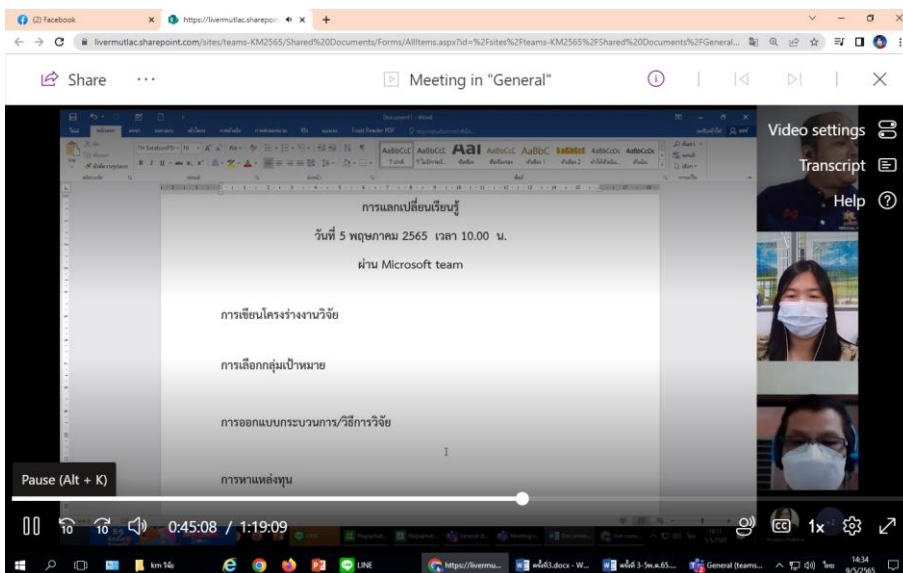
(2) Facebook
https://livermutlac.sharepoint
livermutlac.sharepoint.com/sites/teams-KM2565/Shared%20Documents/Forms/AllItems.aspx?id=%2Fsites%2Fteams-KM2565%2FShared%20Documents%2FGeneral...

Share ···
Meeting in "General"

Video settings
Transcript
Help

การแลกเปลี่ยนเรียนรู้

วันที่ 5 พฤษภาคม 2565 เวลา 10.00 น.

ผ่าน Microsoft team

การเขียนโครงร่างงานวิจัย

การเลือกกลุ่มเป้าหมาย

การออกแบบกระบวนการ/วิธีการวิจัย

การหาแหล่งทุน

Pause (Alt + K)

0:45:08 / 1:19:09
1x

km 1ฝ่ม
LINE
https://livermu...
ครั้งที่3.docx - W...
ครั้งที่ 3-5พ.ค.65...
General (teams...
14:34
9/5/2565